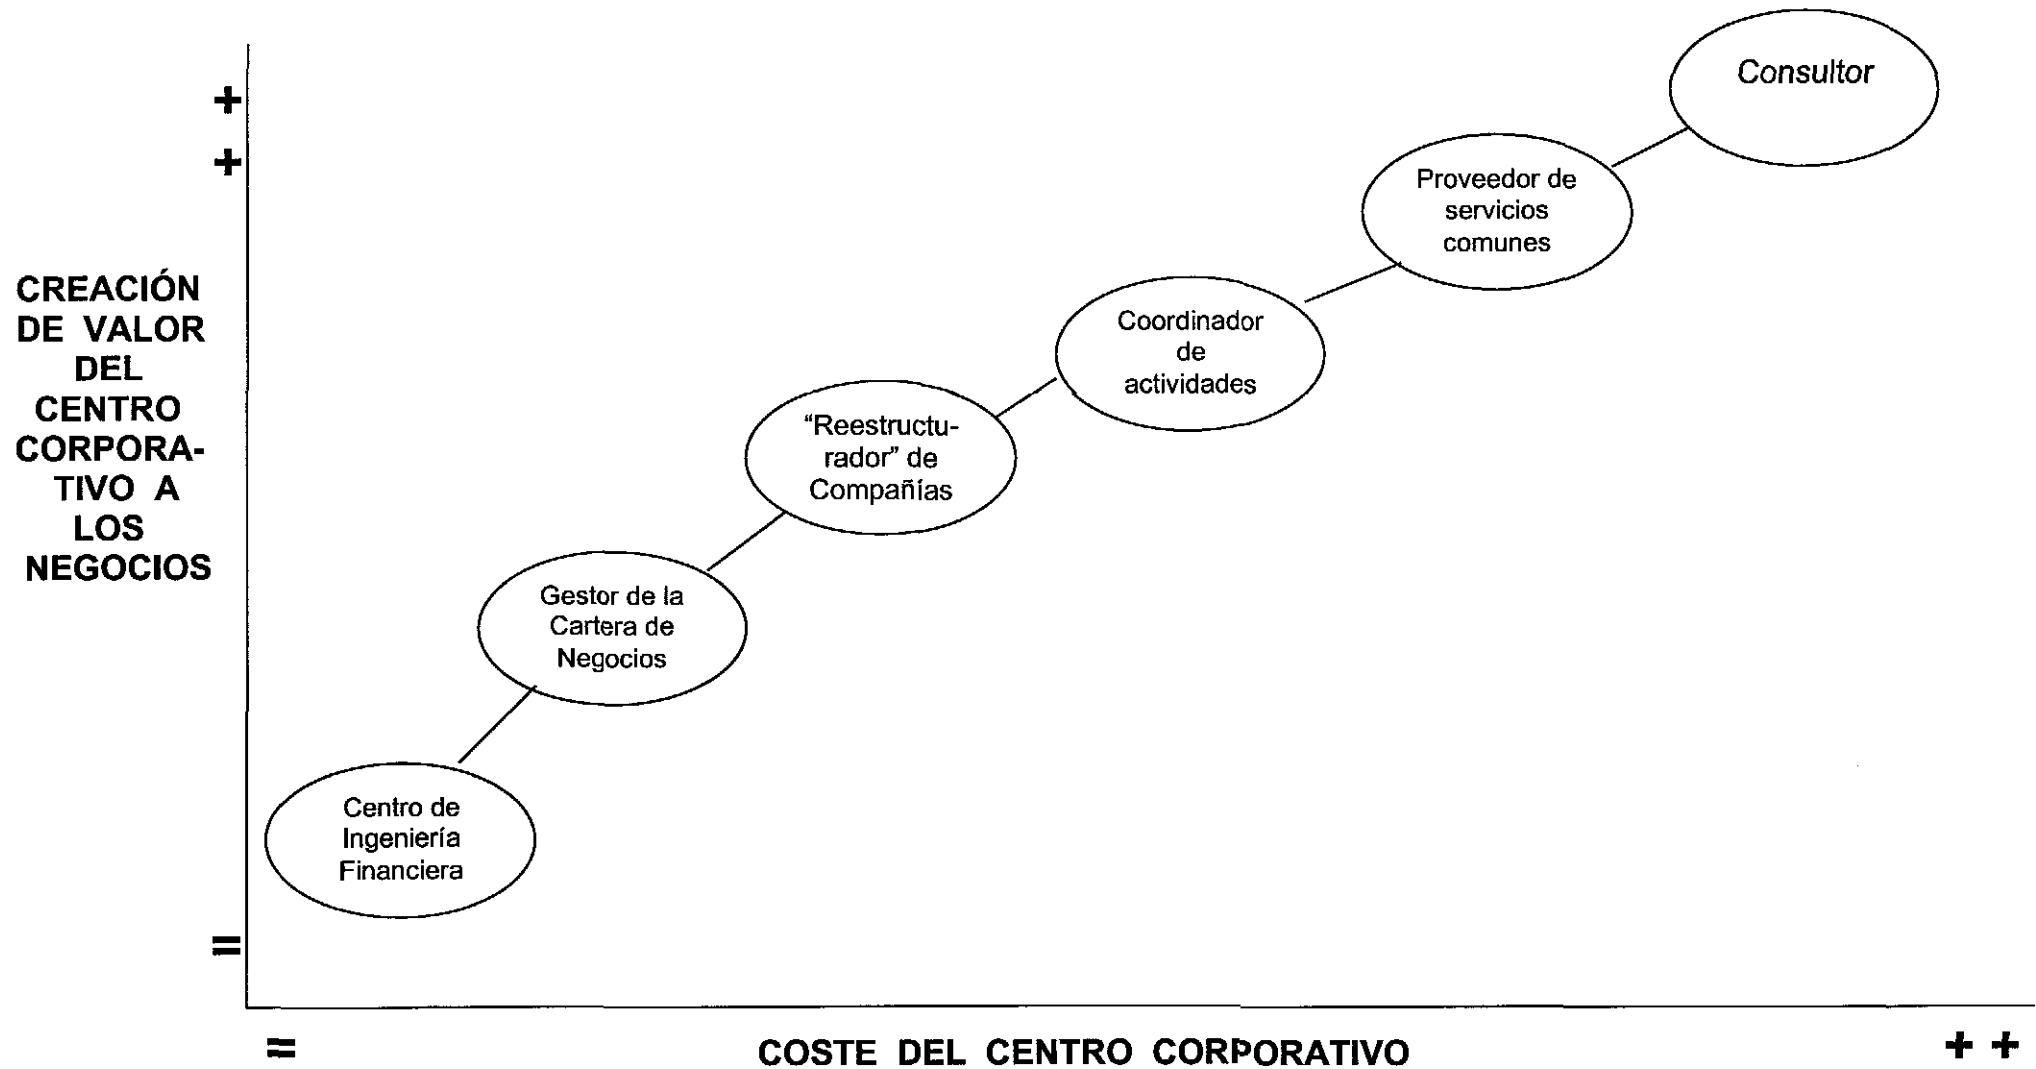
+
+

CREACIÓN DE VALOR DEL CENTRO CORPORATIVO A LOS NEGOCIOS

=

Consultor

Proveedor de servicios comunes

Coordinador de actividades

"Reestructurador" de Compañías

Gestor de la Cartera de Negocios

Centro de Ingeniería Financiera

=

COSTE DEL CENTRO CORPORATIVO

+ +